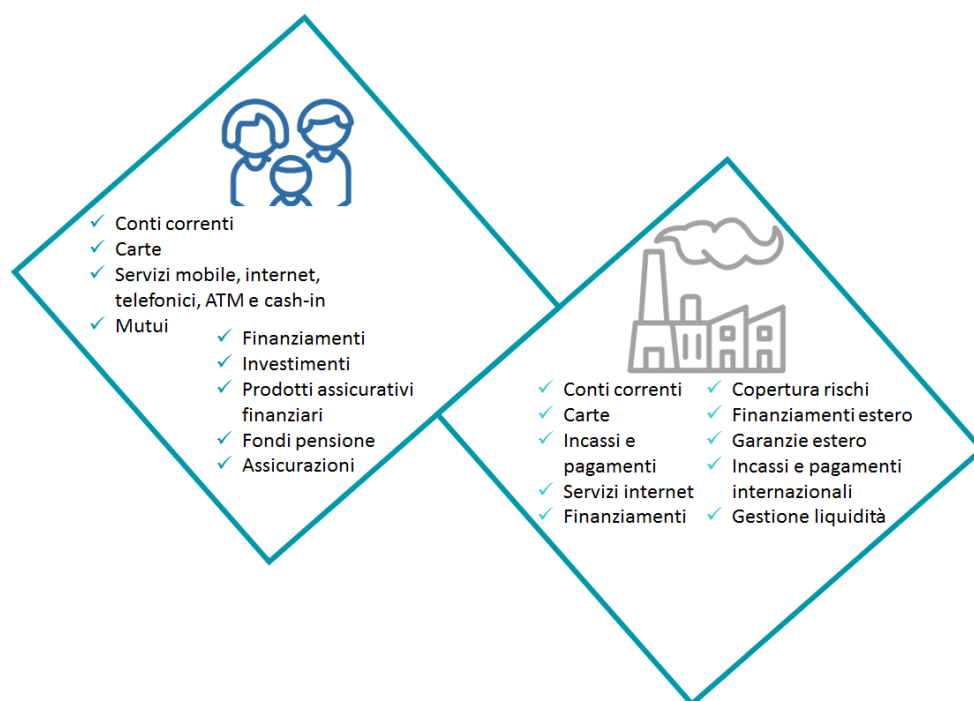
✓ Conti correnti
✓ Carte
✓ Servizi mobile, internet, telefonici, ATM e cash-in
✓ Mutui

✓ Finanziamenti
✓ Investimenti
✓ Prodotti assicurativi finanziari
✓ Fondi pensione
✓ Assicurazioni

✓ Conti correnti
✓ Carte
✓ Incassi e pagamenti
✓ Servizi internet
✓ Finanziamenti

✓ Copertura rischi
✓ Finanziamenti estero
✓ Garanzie estero
✓ Incassi e pagamenti internazionali
✓ Gestione liquidità